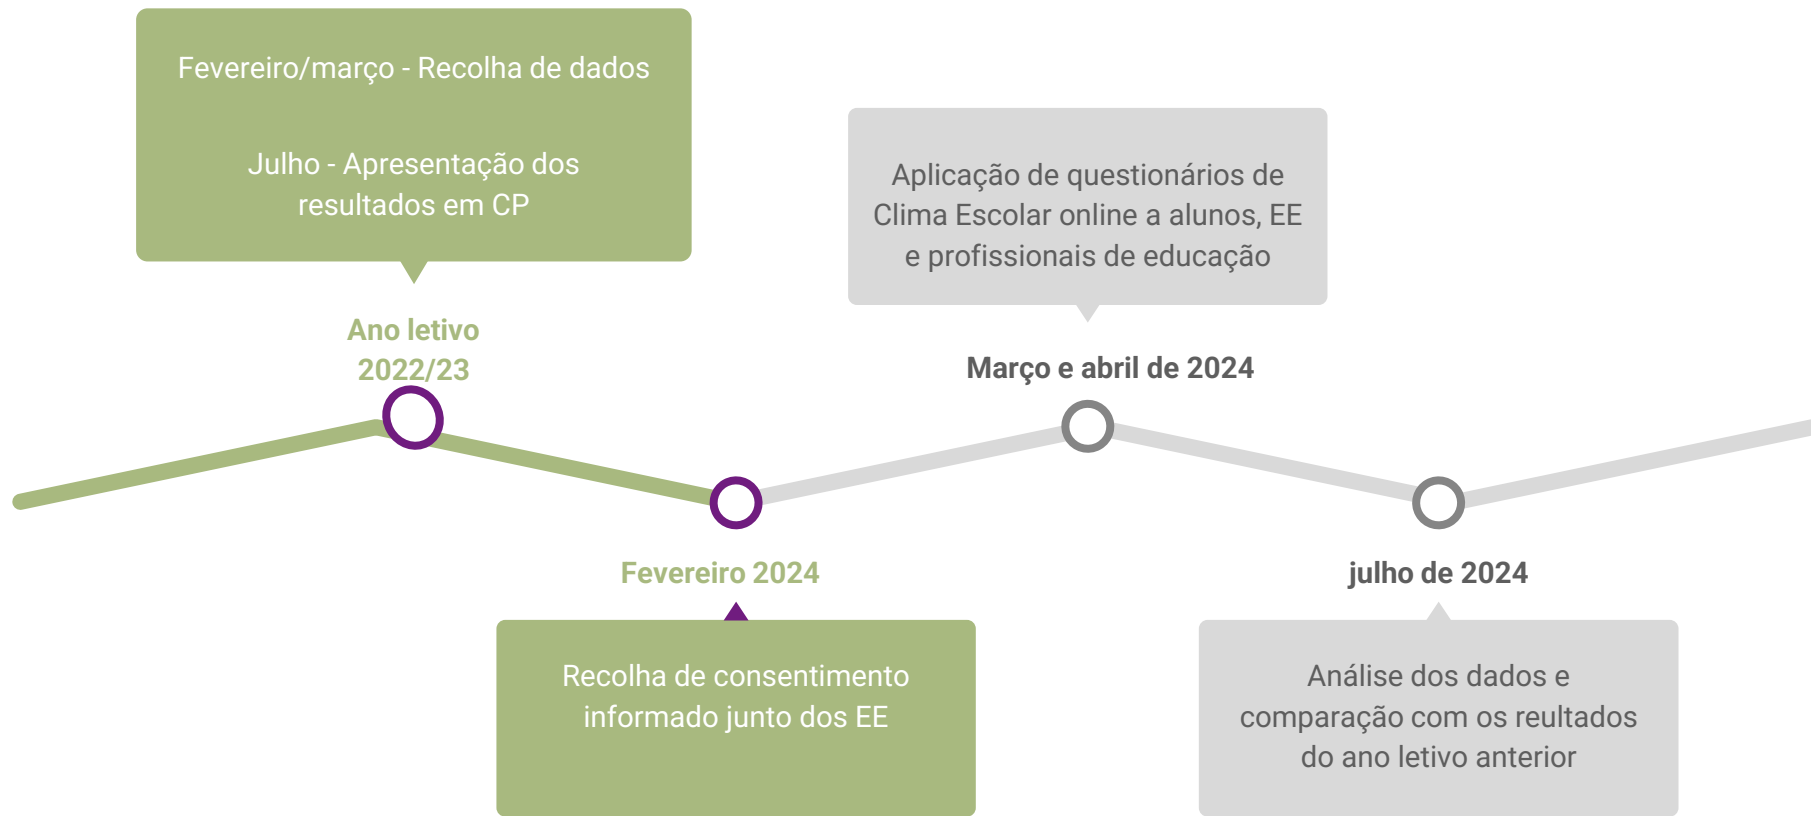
Fevereiro/março - Recolha de dados

Julho - Apresentação dos resultados em CP

Aplicação de questionários de Clima Escolar online a alunos, EE e profissionais de educação

Ano letivo 2022/23

Março e abril de 2024

Fevereiro 2024

julho de 2024

Recolha de consentimento informado junto dos EE

Análise dos dados e comparação com os reultados do ano letivo anterior